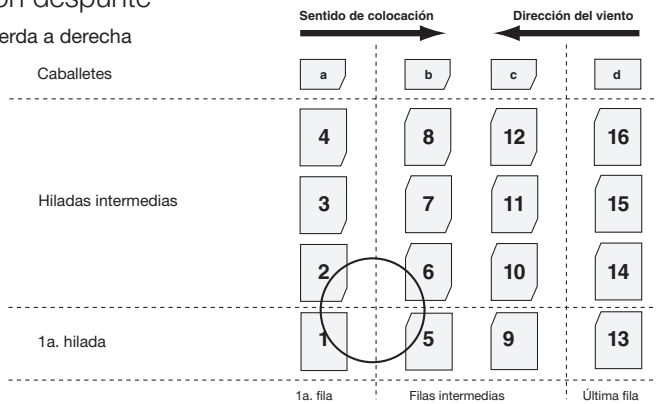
on despunte
erda a derecha

Sentido de colocación

Dirección del viento

Caballetes

a

b

c

d

4

8

12

16

Hiladas intermedias

3

7

11

15

2

6

10

14

1a. hilada

1

5

9

13

1a. fila

Filas intermedias

Última fila